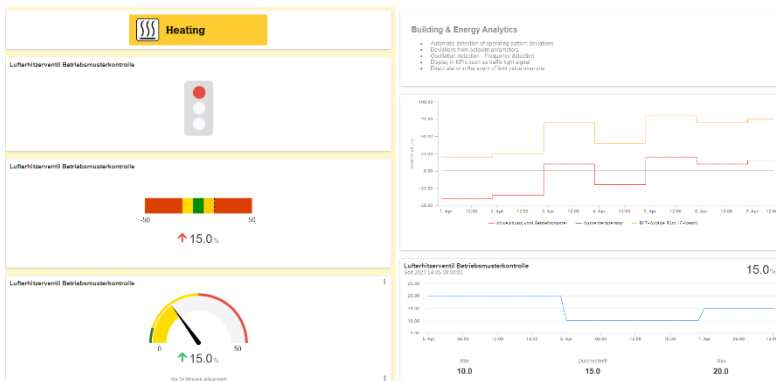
Heating

Lufterhitzerventil Betriebsmusterkontrolle

Lufterhitzerventil Betriebsmusterkontrolle

-50 50

15.0%

Lufterhitzerventil Betriebsmusterkontrolle

0 50

15.0%

Vor 34 Minuten aktualisiert

Building & Energy Analytics

- Automatic detection of operating pattern deviations
- Deviations from setpoint parameters
- Oscillation detection - Frequency detection
- Display in KPIs such as traffic light signal
- Direct alarm in the event of limit value overruns

100.00
75.00
50.00
25.00
0.00
-25.00

1. Apr 12:00 2. Apr 12:00 3. Apr 12:00 4. Apr 12:00 5. Apr 12:00 6. Apr 12:00 7. Apr 12:00

Abweichung vom Betriebsmuster — Aussentemperatur — RLT-Vorlauf Soll (T-Wert)

Lufterhitzerventil Betriebsmusterkontrolle
Seit 2021-04-05 09:00:00

15.0%

20.00
17.50
15.00
12.50
10.00

6. Apr 12:00 2. Apr 12:00 3. Apr 12:00 4. Apr 12:00 7. Apr 12:00

Min
10.0

Durchschnitt
15.0

Max
20.0